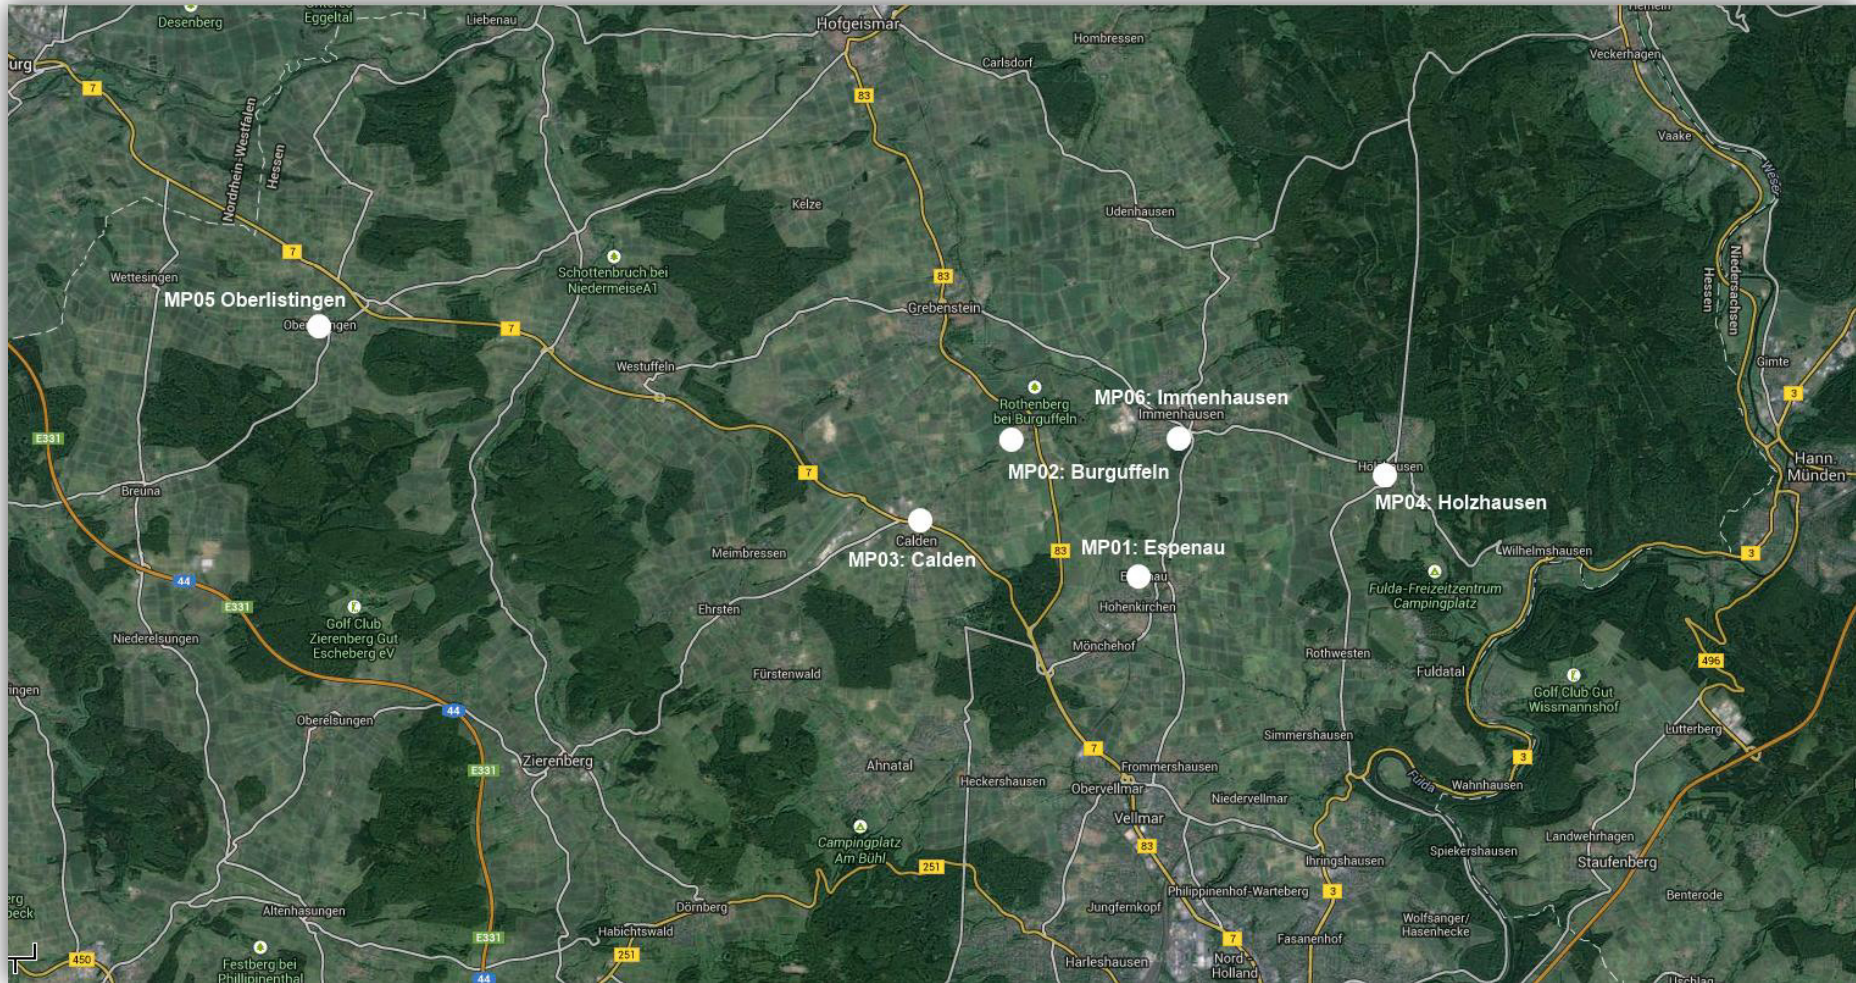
Desenberg
Eggeltal
Liebenau
Hofgeismar
Hombressen
Carlsdorf
Veckerhagen
urg
7
83
Nordrhein-Westfalen
Hessen
Vaake
Kelze
Udenhausen
Weser
7
Wettesingen
Schottenbruch bei NiedermeiseA1
83
Niedersachsen
Hessen
MP05 Oberlistingen
Oberl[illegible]ngen
7
Grebenstein
Gimte
Westuffeln
MP06: Immenhausen
Immenhausen
Rothenberg bei Burguffeln
3
E331
Hann. Münden
MP02: Burguffeln
Holzhausen
7
MP04: Holzhausen
Breuna
Calden
MP03: Calden
MP01: Espenau
Meimbressen
83
Wilhelmshausen
3
44
E331
E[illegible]au
Fulda-Freizeitzentrum Campingplatz
Golf Club Zierenberg Gut Escheberg eV
Ehrsten
Hohenkirchen
Niederelsungen
Mönchehof
Rothwesten
496
Fürstenwald
Fuldatal
Golf Club Gut Wissmannshof
ingen
Oberelsungen
44
Lutterberg
Simmershausen
E331
Zierenberg
Ahnatal
7
3
Frommershausen
Heckershausen
Fulda
Wahnhausen
Obervellmar
Niedervellmar
Vellmar
Landwehrhagen
Campingplatz Am Bühl
83
Spiekershausen
Staufenberg
251
Ihringshausen
Philippinenhof-Warteberg
3
Benterode
erg
beck
Altenhasungen
Dörnberg
Jungfernkopf
E331
Wolfsanger/ Hasenhecke
Habichtswald
7
Fasanenhof
450
Festberg bei Phillipinenthal
44
251
Harleshausen
Nord Holland
Uschlag